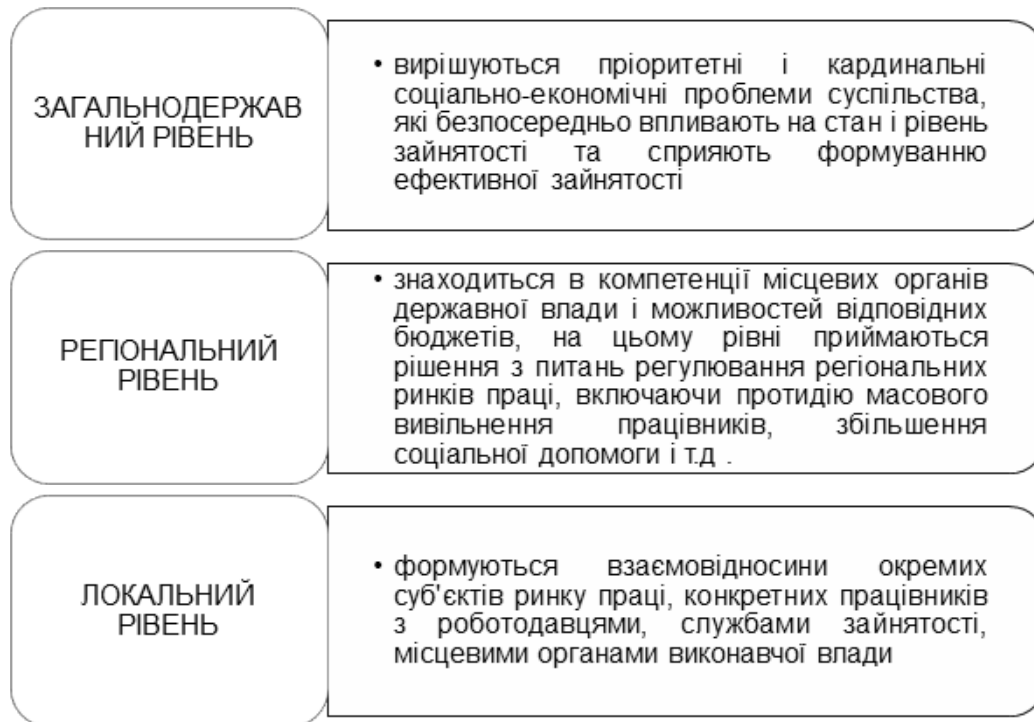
ЗАГАЛЬНОДЕРЖАВНИЙ РІВЕНЬ

• вирішуються пріоритетні і кардинальні соціально-економічні проблеми суспільства, які безпосередньо впливають на стан і рівень зайнятості та сприяють формуванню ефективної зайнятості

РЕГІОНАЛЬНИЙ РІВЕНЬ

• знаходиться в компетенції місцевих органів державної влади і можливостей відповідних бюджетів, на цьому рівні приймаються рішення з питань регулювання регіональних ринків праці, включаючи протидію масового вивільнення працівників, збільшення соціальної допомоги і т.д .

ЛОКАЛЬНИЙ РІВЕНЬ

• формуються взаємовідносини окремих суб'єктів ринку праці, конкретних працівників з роботодавцями, службами зайнятості, місцевими органами виконавчої влади